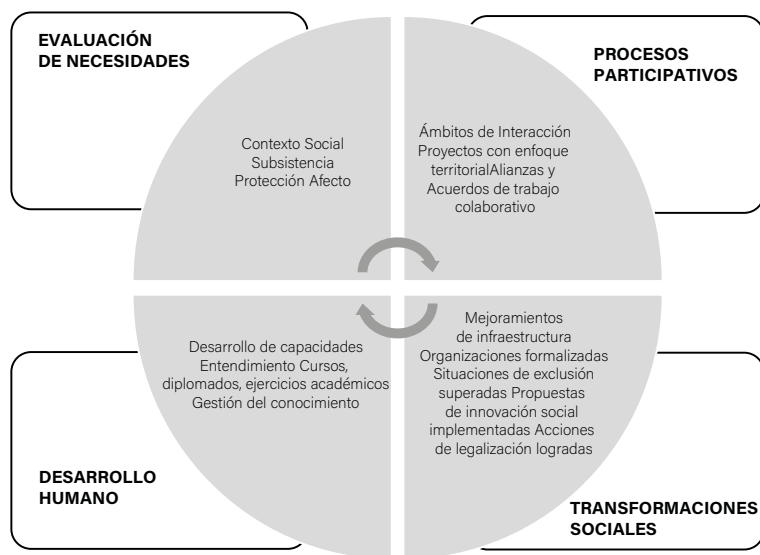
EVALUACIÓN
DE NECESIDADES

Contexto Social
Subsistencia
Protección Afecto

PROCESOS
PARTICIPATIVOS

Ámbitos de Interacción
Proyectos con enfoque
territorialAlianzas y
Acuerdos de trabajo
colaborativo

Desarrollo de capacidades
Entendimiento Cursos,
diplomados, ejercicios académicos
Gestión del conocimiento

DESARROLLO
HUMANO

Mejoramientos
de infraestructura
Organizaciones formalizadas
Situaciones de exclusión
superadas Propuestas
de innovación social
implementadas Acciones
de legalización logradas

TRANSFORMACIONES
SOCIALES